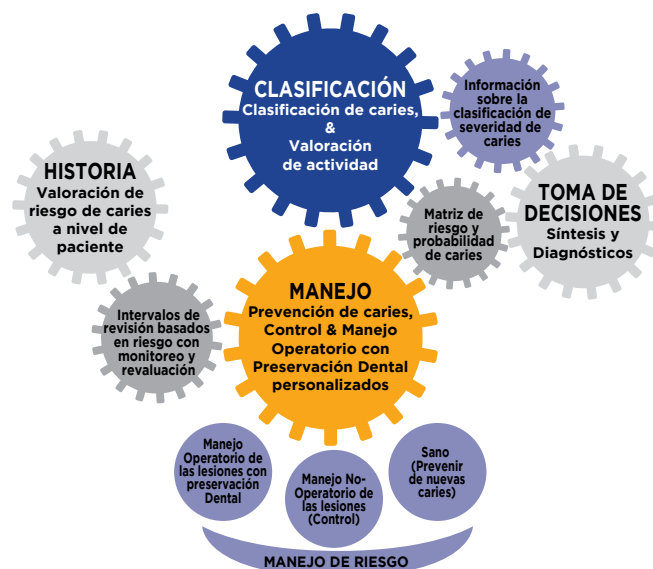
CLASIFICACIÓN
Clasificación de caries, & Valoración de actividad

Información sobre la clasificación de severidad de caries

HISTORIA
Valoración de riesgo de caries a nivel de paciente

TOMA DE DECISIONES
Síntesis y Diagnósticos

Matriz de riesgo y probabilidad de caries

MANEJO
Prevención de caries, Control & Manejo Operatorio con Preservación Dental personalizados

Intervalos de revisión basados en riesgo con monitoreo y revaluación

Manejo Operatorio de las lesiones con preservación Dental

Manejo No-Operatorio de las lesiones (Control)

Sano (Prevenir de nuevas caries)

MANEJO DE RIESGO